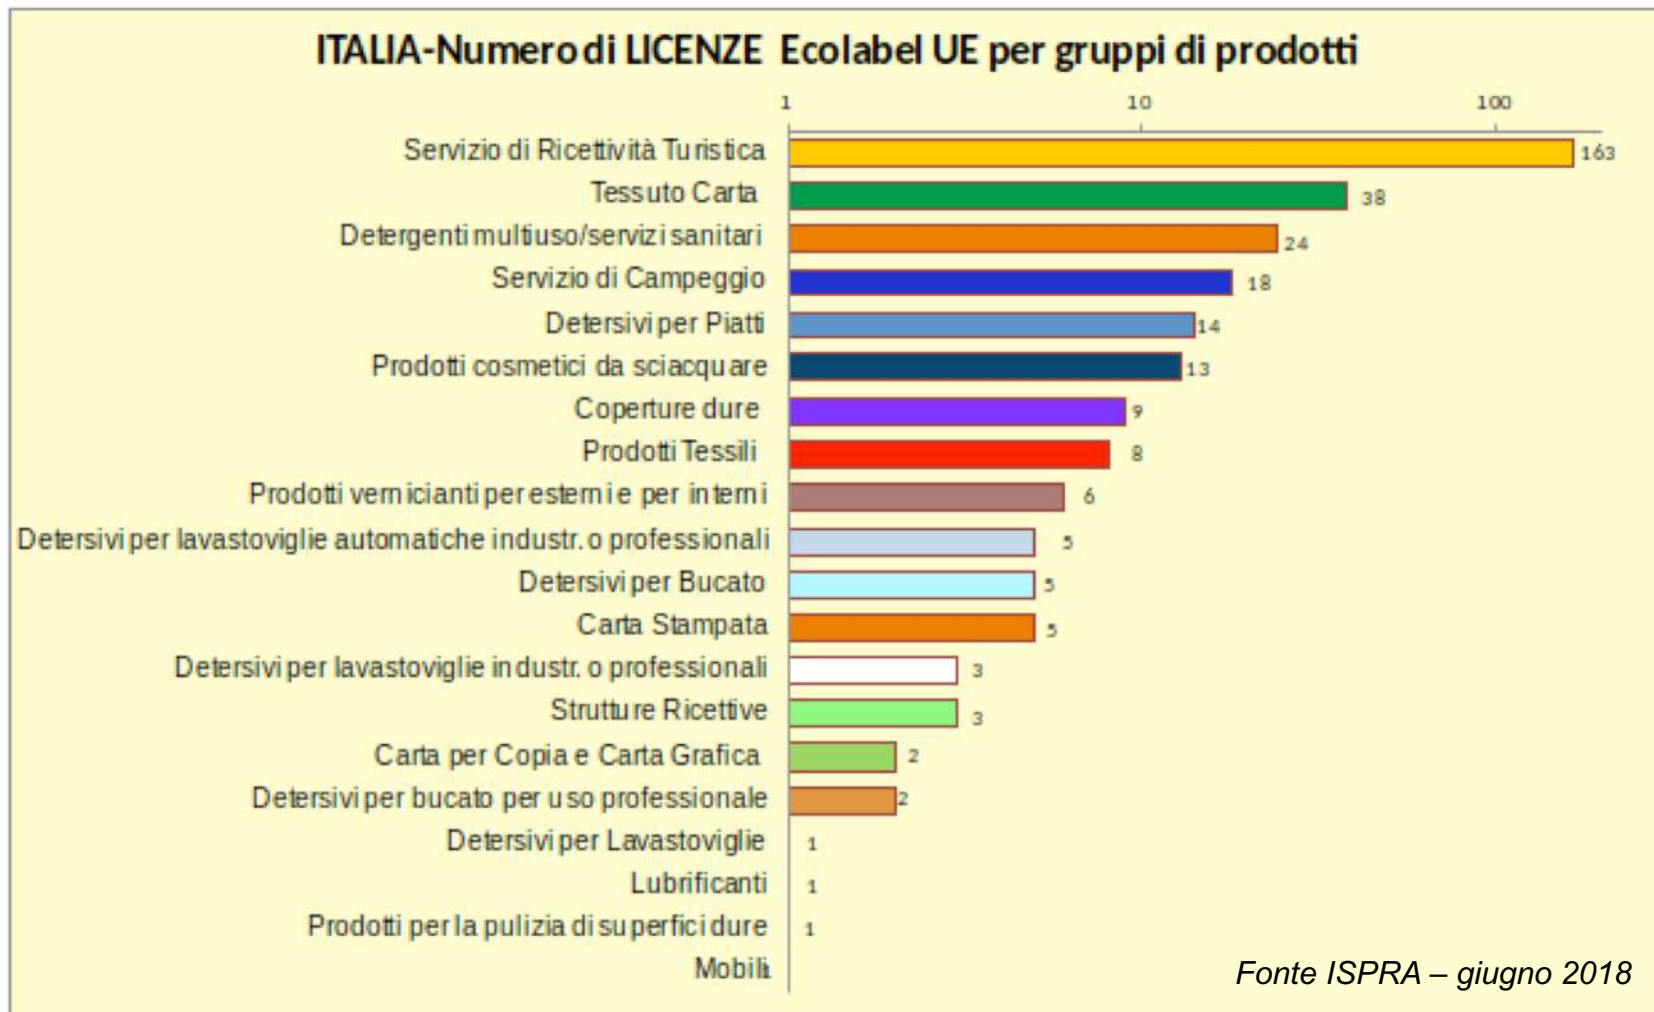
ITALIA-Numero di LICENZE Ecolabel UE per gruppi di prodotti

1
10
100

Servizio di Ricettività Turistica 163
Tessuto Carta 38
Detergenti multiuso/servizi sanitari 24
Servizio di Campeggio 18
Detersivi per Piatti 14
Prodotti cosmetici da sciacquare 13
Coperture dure 9
Prodotti Tessili 8
Prodotti vernicianti per esterni e per interni 6
Detersivi per lavastoviglie automatiche industr. o professionali 5
Detersivi per Bucato 5
Carta Stampata 5
Detersivi per lavastoviglie industr. o professionali 3
Strutture Ricettive 3
Carta per Copia e Carta Grafica 2
Detersivi per bucato per uso professionale 2
Detersivi per Lavastoviglie 1
Lubrificanti 1
Prodotti per la pulizia di superfici dure 1
Mobili 1

Fonte ISPRA – giugno 2018